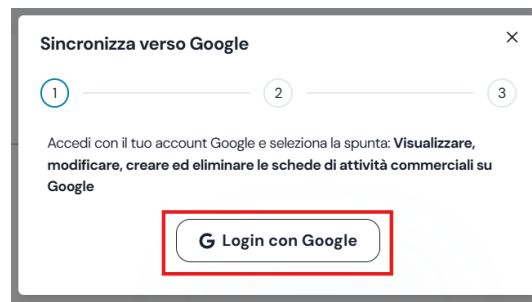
Sincronizza verso Google

×

1

2

3

Accedi con il tuo account Google e seleziona la spunta: **Visualizzare, modificare, creare ed eliminare le schede di attività commerciali su Google**

G Login con Google